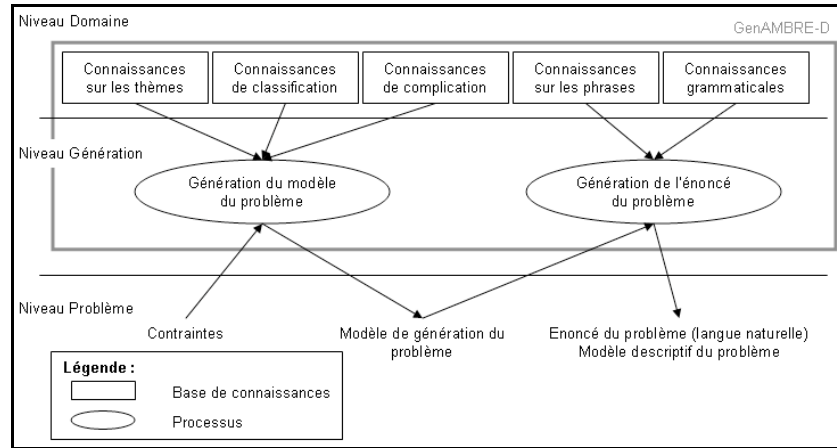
Niveau Domaine

GenAMBRE-D

Connaissances sur les thèmes

Connaissances de classification

Connaissances de complication

Connaissances sur les phrases

Connaissances grammaticales

Niveau Génération

Génération du modèle du problème

Génération de l'énoncé du problème

Niveau Problème

Contraintes

Modèle de génération du problème

Enoncé du problème (langue naturelle)
Modèle descriptif du problème

Légende :

Base de connaissances

Processus